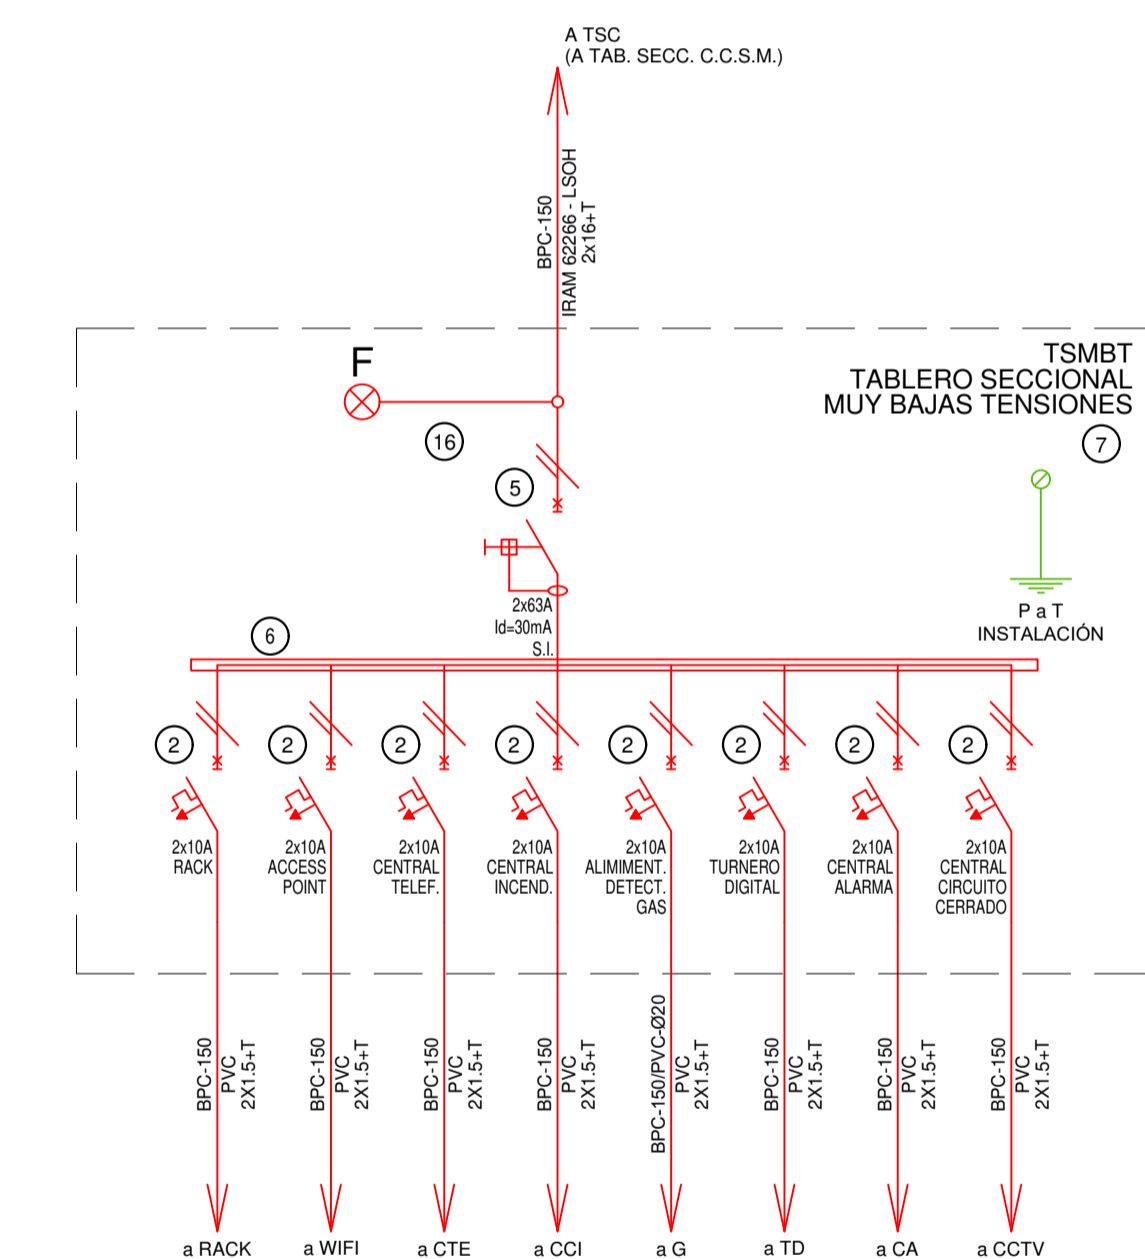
A TSC
(A TAB. SECC. C.C.S.M.)

BPC-150
IRAM 62266 - LSOH
2x16+T

TSMBT
TABLERO SECCIONAL
MUY BAJAS TENSIONES

7

F

16

5

2x63A
Id=30mA
S.I.

P a T
INSTALACIÓN

6

2
2x10A
RACK

2
2x10A
ACCESS
POINT

2
2x10A
CENTRAL
TELEF.

2
2x10A
CENTRAL
INCEND.

2
2x10A
ALIMIENT.
DETECT.
GAS

2
2x10A
TURNERO
DIGITAL

2
2x10A
CENTRAL
ALARMA

2
2x10A
CENTRAL
CIRCUITO
CERRADO

BPC-150
PVC
2X1.5+T

BPC-150
PVC
2X1.5+T

BPC-150
PVC
2X1.5+T

BPC-150
PVC
2X1.5+T

BPC-150/PVC-Ø20
PVC
2X1.5+T

BPC-150
PVC
2X1.5+T

BPC-150
PVC
2X1.5+T

BPC-150
PVC
2X1.5+T

a RACK
a WIFI
a CTE
a CCI
a G
a TD
a CA
a CCTV